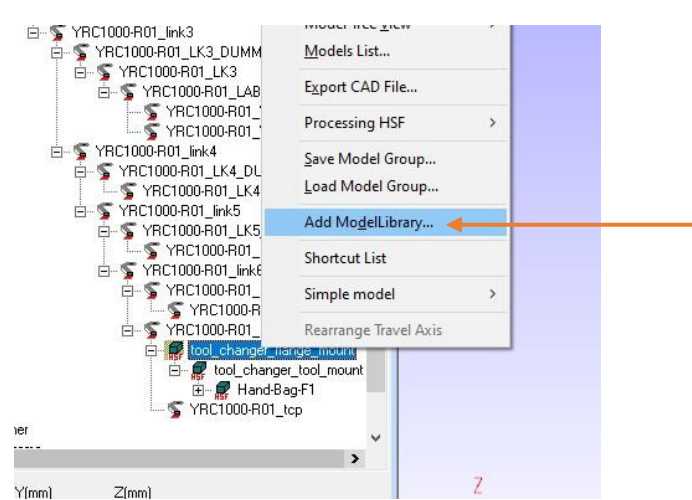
YRC1000-R01_link3
YRC1000-R01_LK3_DUMM
YRC1000-R01_LK3
YRC1000-R01_LAB
YRC1000-R01_
YRC1000-R01_
YRC1000-R01_link4
YRC1000-R01_LK4_DU
YRC1000-R01_LK4
YRC1000-R01_link5
YRC1000-R01_LK5
YRC1000-R01_
YRC1000-R01_link6
YRC1000-R01_
YRC1000-R
YRC1000-R01_
tool_changer_flange_mount
tool_changer_tool_mount
Hand-Bag-F1
YRC1000-R01_tcp

Model Tree View
Models List...
Export CAD File...
Processing HSF
Save Model Group...
Load Model Group...
Add ModelLibrary...
Shortcut List
Simple model
Rearrange Travel Axis

ner
Y[mm]
Z[mm]
Z